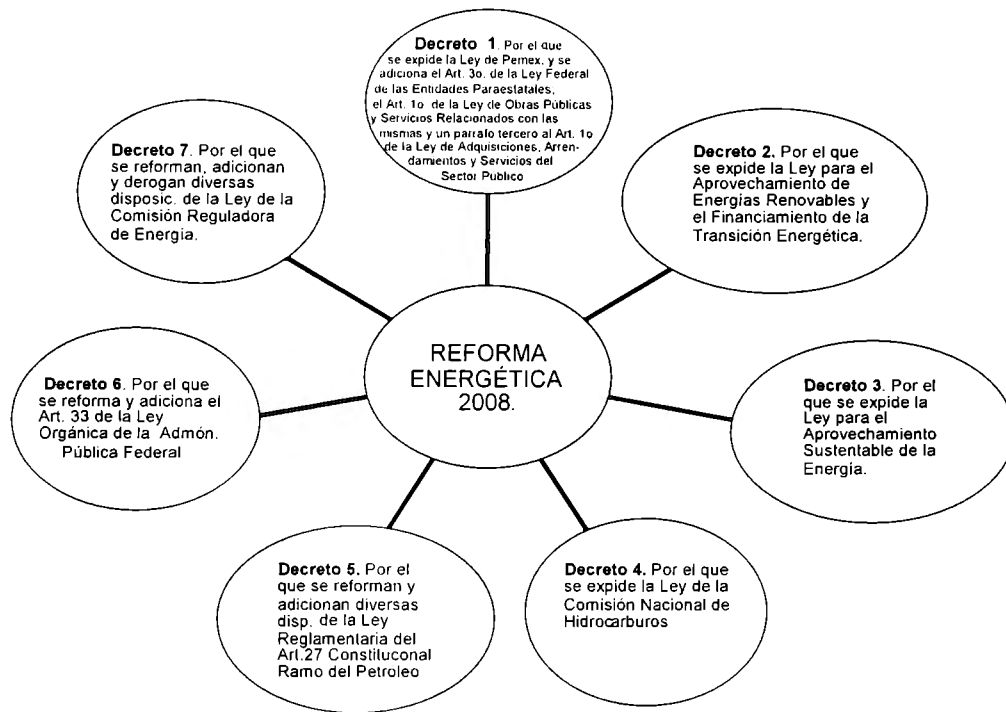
REFORMA ENERGÉTICA 2008.

Decreto 1. Por el que se expide la Ley de Pemex, y se adiciona el Art. 3o. de la Ley Federal de las Entidades Paraestatales, el Art. 1o de la Ley de Obras Públicas y Servicios Relacionados con las mismas y un parrafo tercero al Art. 1o de la Ley de Adquisiciones, Arrendamientos y Servicios del Sector Publico

Decreto 2. Por el que se expide la Ley para el Aprovechamiento de Energias Renovables y el Financiamiento de la Transición Energética.

Decreto 3. Por el que se expide la Ley para el Aprovechamiento Sustentable de la Energia.

Decreto 4. Por el que se expide la Ley de la Comisión Nacional de Hidrocarburos

Decreto 5. Por el que se reforman y adicionan diversas disp. de la Ley Reglamentaria del Art.27 Constitucional Ramo del Petroleo

Decreto 6. Por el que se reforma y adiciona el Art. 33 de la Ley Orgánica de la Admón. Pública Federal

Decreto 7. Por el que se reforman, adicionan y derogan diversas disposic. de la Ley de la Comisión Reguladora de Energia.